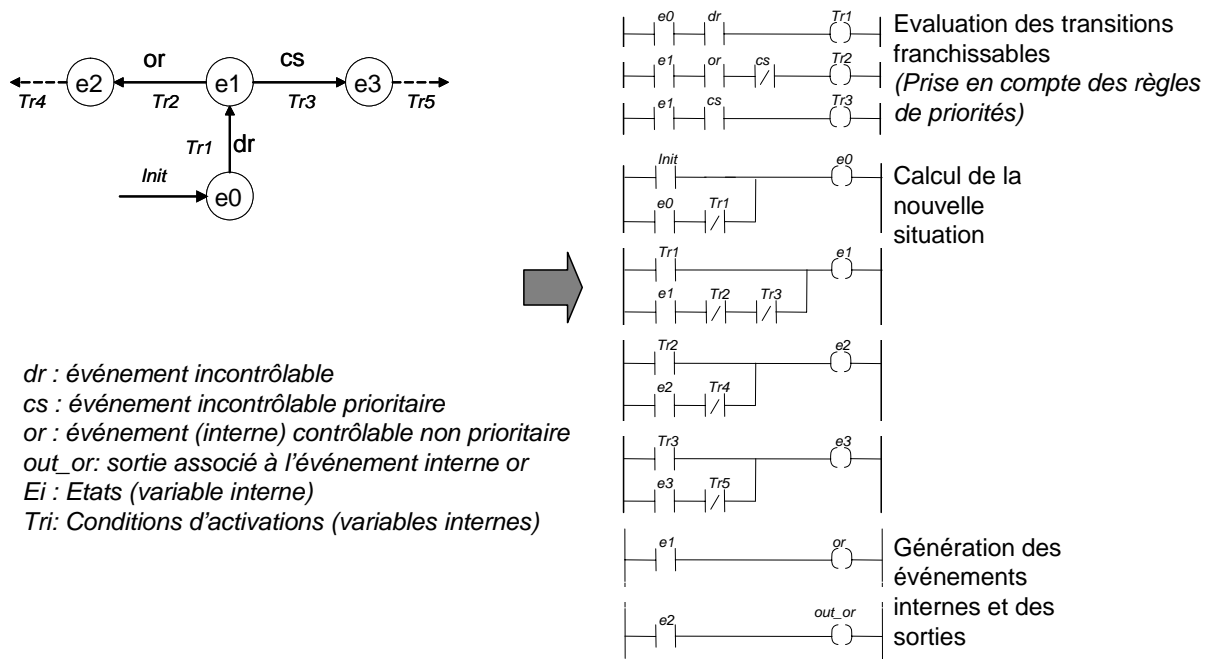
or
cs
e2
e1
e3
Tr4
Tr2
Tr3
Tr5
Tr1
dr
Init
e0

dr : événement incontrôlable
cs : événement incontrôlable prioritaire
or : événement (interne) contrôlable non prioritaire
out_or: sortie associé à l'événement interne or
Ei : Etats (variable interne)
Tri: Conditions d'activations (variables internes)

e0 dr Tr1
e1 or cs Tr2
e1 cs Tr3

Evaluation des transitions franchissables
(Prise en compte des règles de priorités)

Init e0
e0 Tr1

Calcul de la nouvelle situation

Tr1 e1
e1 Tr2 Tr3

Tr2 e2
e2 Tr4

Tr3 e3
e3 Tr5

e1 or
e2 out_or

Génération des événements internes et des sorties